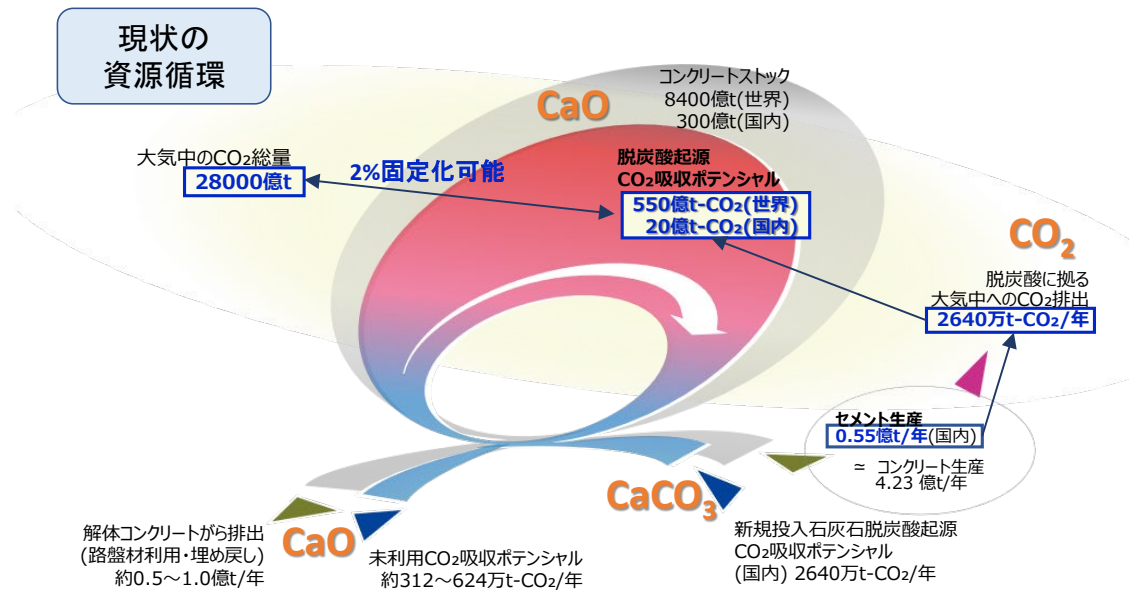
現状の
資源循環

コンクリートストック
8400億t(世界)
300億t(国内)

CaO

大気中の$CO_2$総量
28000億t

2%固定化可能

脱炭酸起源
$CO_2$吸収ポテンシャル
550億t-$CO_2$(世界)
20億t-$CO_2$(国内)

$CO_2$

脱炭酸に拠る
大気中への$CO_2$排出
2640万t-$CO_2$/年

セメント生産
0.55億t/年(国内)

≃ コンクリート生産
4.23 億t/年

$CaCO_3$

解体コンクリートがら排出
(路盤材利用・埋め戻し)
約0.5～1.0億t/年

CaO

未利用$CO_2$吸収ポテンシャル
約312～624万t-$CO_2$/年

新規投入石灰石脱炭酸起源
$CO_2$吸収ポテンシャル
(国内) 2640万t-$CO_2$/年